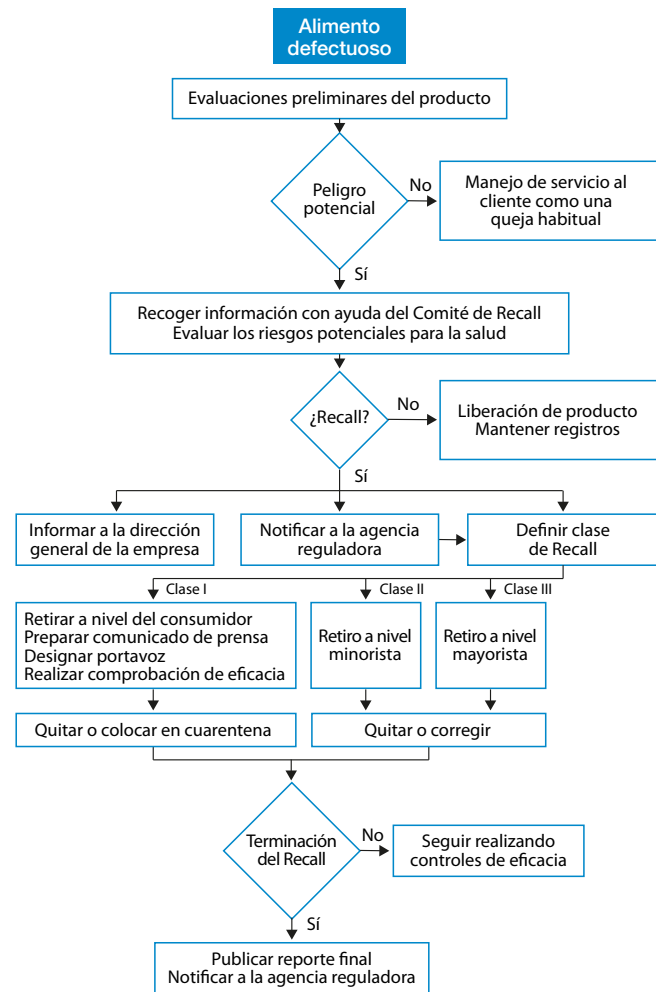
Alimento defectuoso

Evaluaciones preliminares del producto

Peligro potencial

No

Manejo de servicio al cliente como una queja habitual

Sí

Recoger información con ayuda del Comité de Recall
Evaluar los riesgos potenciales para la salud

¿Recall?

No

Liberación de producto
Mantener registros

Sí

Informar a la dirección general de la empresa

Notificar a la agencia reguladora

Definir clase de Recall

Clase I

Clase II

Clase III

Retirar a nivel del consumidor
Preparar comunicado de prensa
Designar portavoz
Realizar comprobación de eficacia

Retiro a nivel minorista

Retiro a nivel mayorista

Quitar o colocar en cuarentena

Quitar o corregir

Terminación del Recall

No

Seguir realizando controles de eficacia

Sí

Publicar reporte final
Notificar a la agencia reguladora